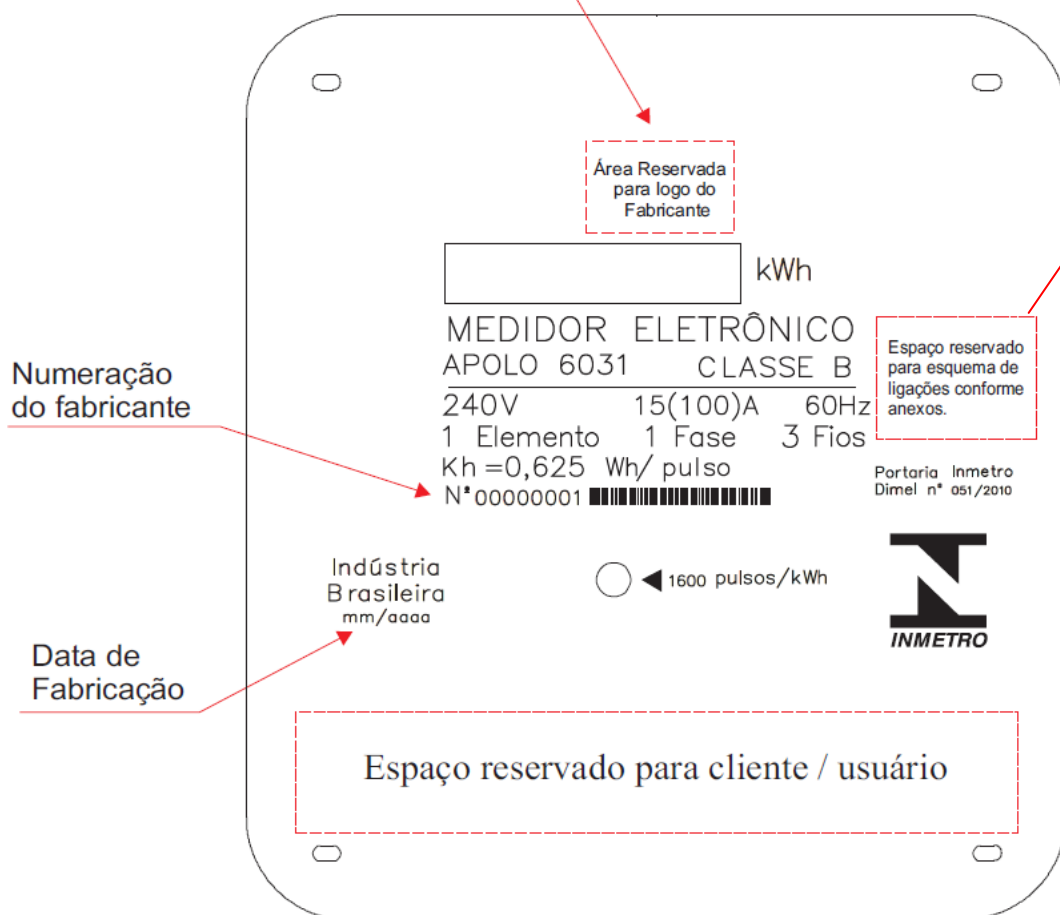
Área Reservada para logo do Fabricante

kWh

MEDIDOR ELETRÔNICO
APOLO 6031 CLASSE B

Espaço reservado para esquema de ligações conforme anexos.

Numeração do fabricante

240V 15(100)A 60Hz
1 Elemento 1 Fase 3 Fios
Kh =0,625 Wh/ pulso
N° 00000001

Portaria Inmetro
Dimel n° 051/2010

Indústria
Brasileira
mm/aaaa

1600 pulsos/kWh

INMETRO

Data de Fabricação

Espaço reservado para cliente / usuário